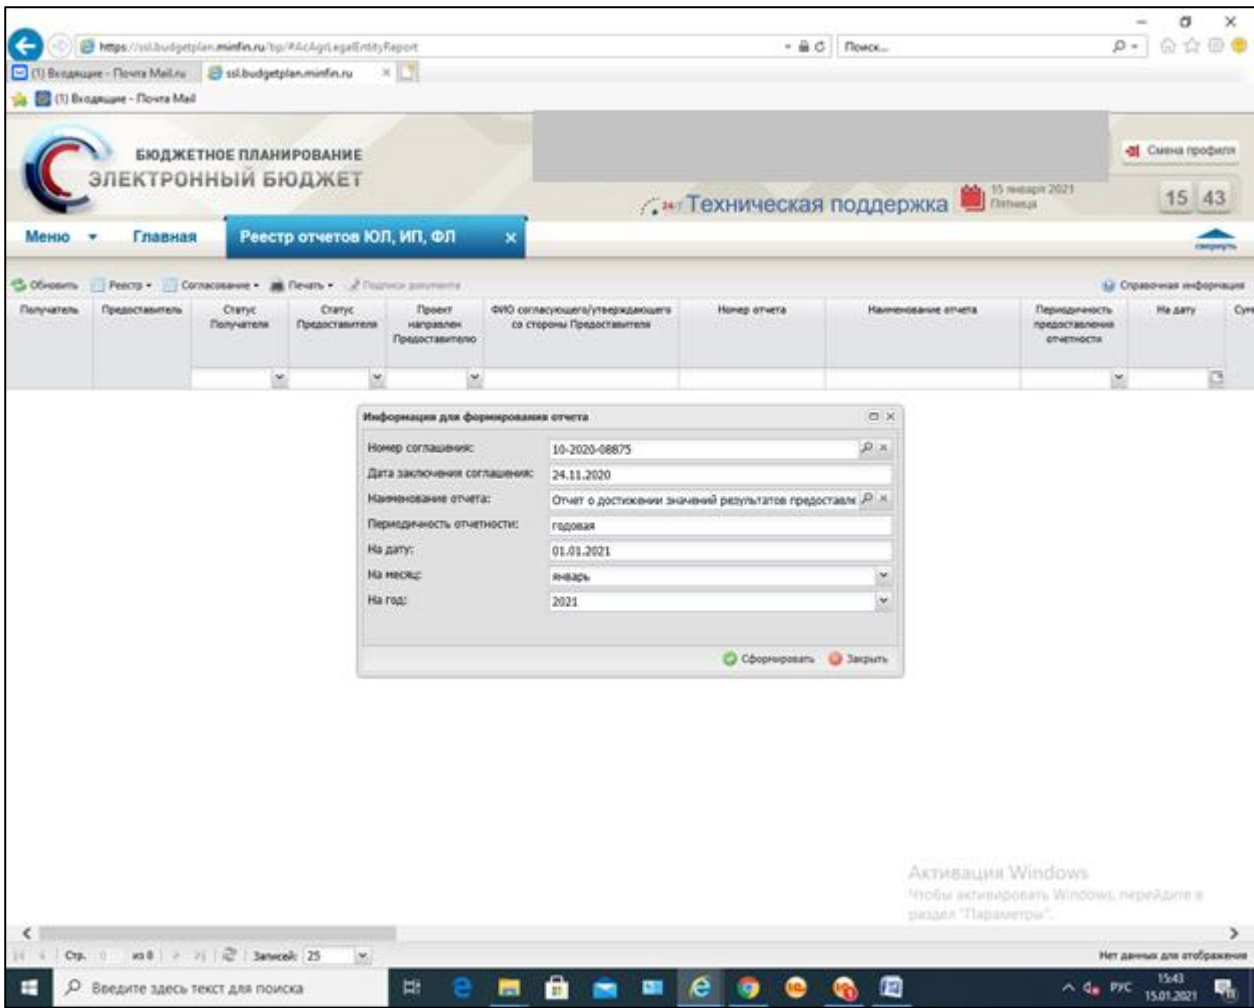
https://ssl.budgetplan.minfin.ru/bp/#AcAgrLegalEntityReport
Поиск...
(1) Входящие - Почта Mail.ru
ssl.budgetplan.minfin.ru
(1) Входящие - Почта Mail

БЮДЖЕТНОЕ ПЛАНИРОВАНИЕ
ЭЛЕКТРОННЫЙ БЮДЖЕТ

Смена профиля

24/7 Техническая поддержка
15 января 2021
Пятница
15 43

Меню
Главная
Реестр отчетов ЮЛ, ИП, ФЛ
свернуть

Обновить
Реестр
Согласование
Печать
Подписи документа
Справочная информация

| Получатель | Предоставитель | Статус Получателя | Статус Предоставителя | Проект направлен Предоставителю | ФИО согласующего/утверждающего со стороны Предоставителя | Номер отчета | Наименование отчета | Периодичность предоставления отчетности | На дату | Сум |
|---|---|---|---|---|---|---|---|---|---|---|

Информация для формирования отчета

| Номер соглашения: | 10-2020-08875 |
|---|---|
| Дата заключения соглашения: | 24.11.2020 |
| Наименование отчета: | Отчет о достижении значений результатов предоставле |
| Периодичность отчетности: | годовая |
| На дату: | 01.01.2021 |
| На месяц: | январь |
| На год: | 2021 |

Сформировать
Закрыть

Активация Windows
Чтобы активировать Windows, перейдите в раздел "Параметры".

Стр. из 0
Записей: 25
Нет данных для отображения

Введите здесь текст для поиска
РУС
15:43
15.01.2021